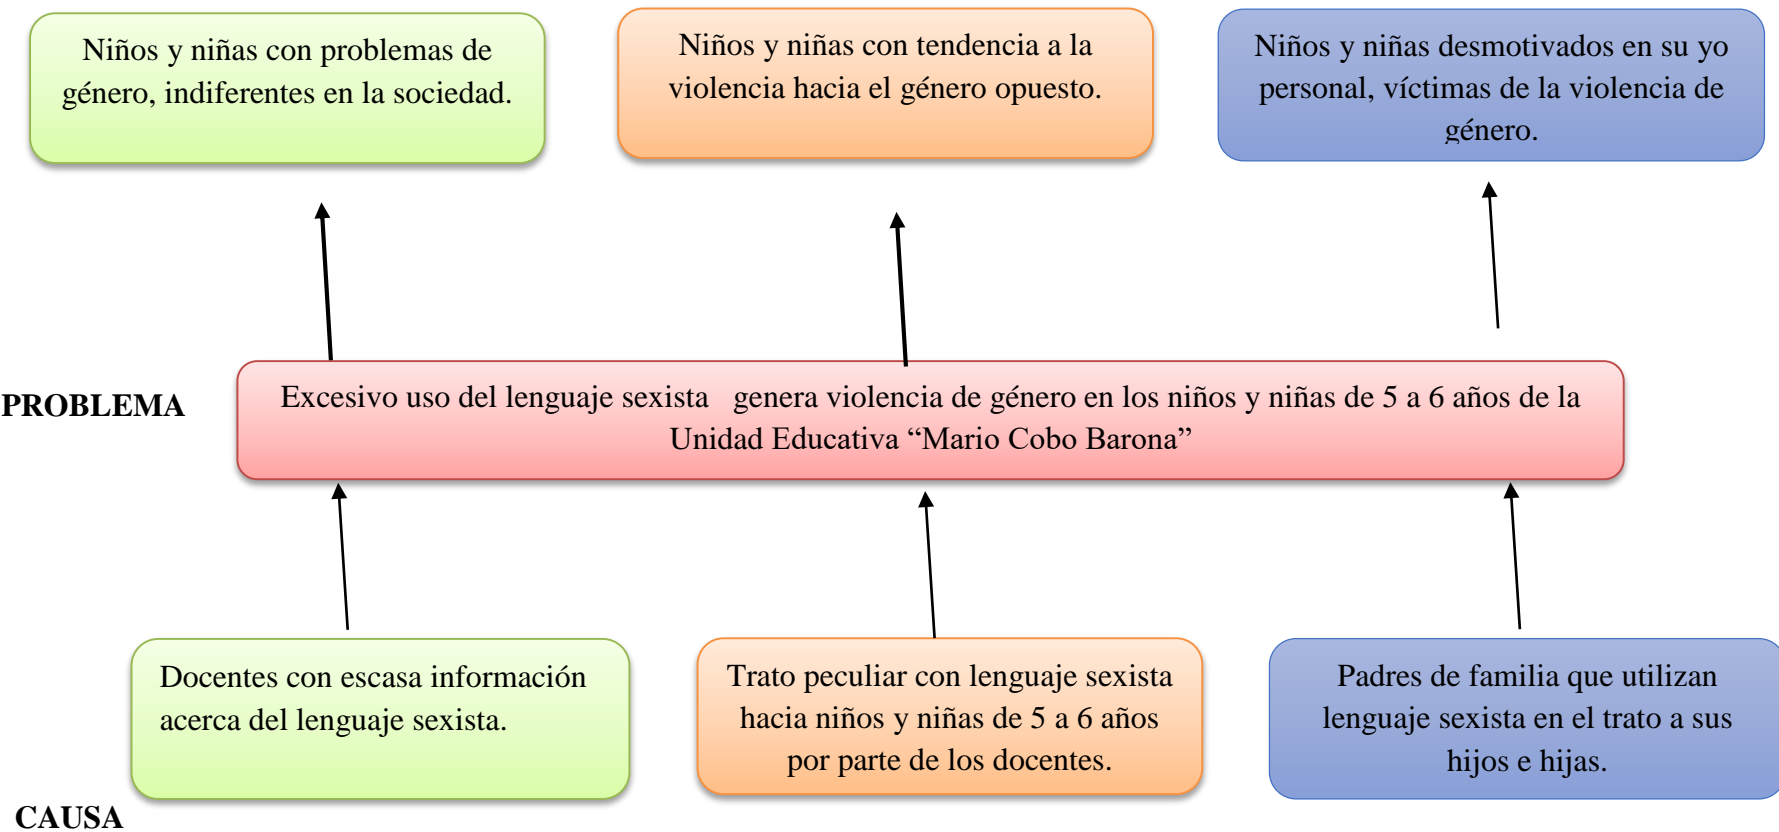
Niños y niñas con problemas de género, indiferentes en la sociedad.

Niños y niñas con tendencia a la violencia hacia el género opuesto.

Niños y niñas desmotivados en su yo personal, víctimas de la violencia de género.

PROBLEMA

Excesivo uso del lenguaje sexista genera violencia de género en los niños y niñas de 5 a 6 años de la Unidad Educativa “Mario Cobo Barona”

Docentes con escasa información acerca del lenguaje sexista.

Trato peculiar con lenguaje sexista hacia niños y niñas de 5 a 6 años por parte de los docentes.

Padres de familia que utilizan lenguaje sexista en el trato a sus hijos e hijas.

CAUSA